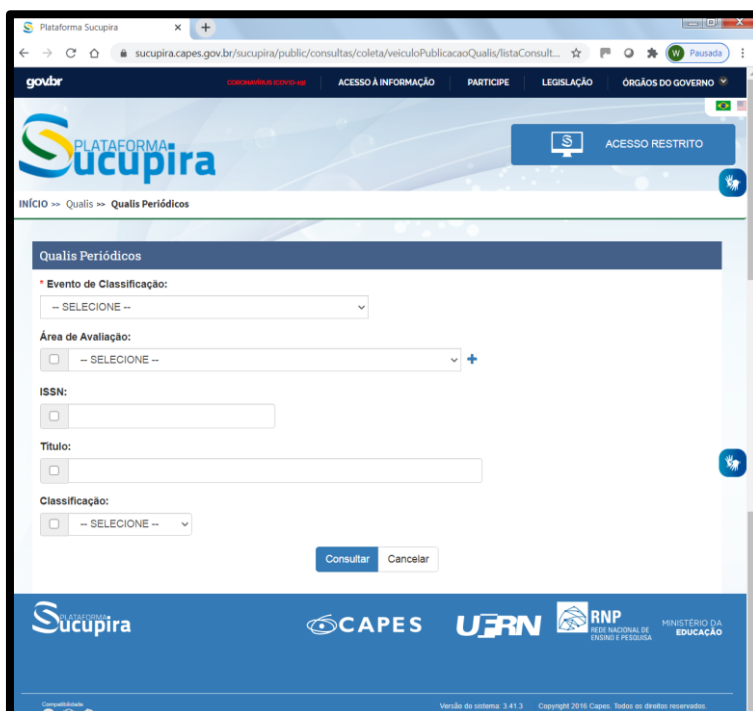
Plataforma Sucupira ×
sucupira.capes.gov.br/sucupira/public/consultas/coleta/veiculoPublicacaoQualis/listaConsult...
W Pausada

gov.br
CORONAVÍRUS (COVID-19) ACESSO À INFORMAÇÃO PARTICIPE LEGISLAÇÃO ÓRGÃOS DO GOVERNO

PLATAFORMA Sucupira
ACESSO RESTRITO

INÍCIO >> Qualis >> Qualis Periódicos

Qualis Periódicos

* Evento de Classificação:
-- SELECIONE --

Área de Avaliação:
-- SELECIONE --

ISSN:

Título:

Classificação:
-- SELECIONE --

Consultar Cancelar

PLATAFORMA Sucupira CAPES UFRN RNP REDE NACIONAL DE ENSINO E PESQUISA MINISTÉRIO DA EDUCAÇÃO

Compatibilidade
Versão do sistema: 3.41.3 Copyright 2016 Capes. Todos os direitos reservados.